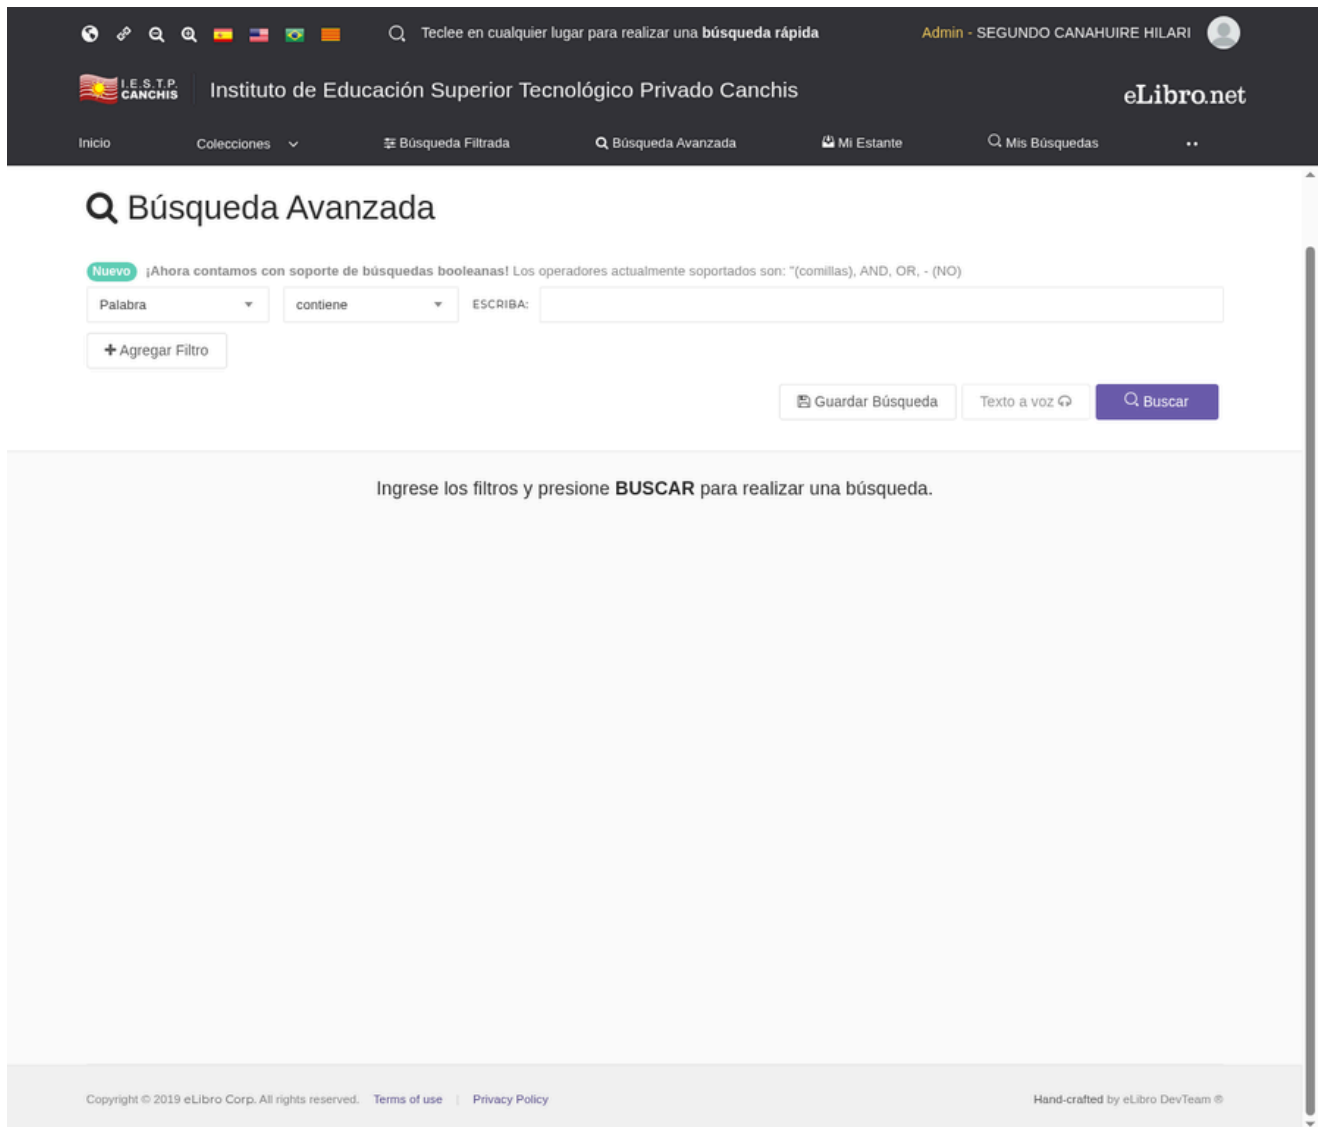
Teclee en cualquier lugar para realizar una **búsqueda rápida**

Admin - SEGUNDO CANAHUIRE HILARI

I.E.S.T.P. CANCHIS

Instituto de Educación Superior Tecnológico Privado Canchis

eLibro.net

Inicio
Colecciones
Búsqueda Filtrada
Búsqueda Avanzada
Mi Estante
Mis Búsquedas

Búsqueda Avanzada

Nuevo ¡Ahora contamos con soporte de búsquedas booleanas! Los operadores actualmente soportados son: "(comillas), AND, OR, - (NO)

Palabra
contiene
ESCRIBA:

+ Agregar Filtro

Guardar Búsqueda
Texto a voz
Buscar

Ingrese los filtros y presione **BUSCAR** para realizar una búsqueda.

Copyright © 2019 eLibro Corp. All rights reserved. Terms of use | Privacy Policy

Hand-crafted by eLibro DevTeam ®